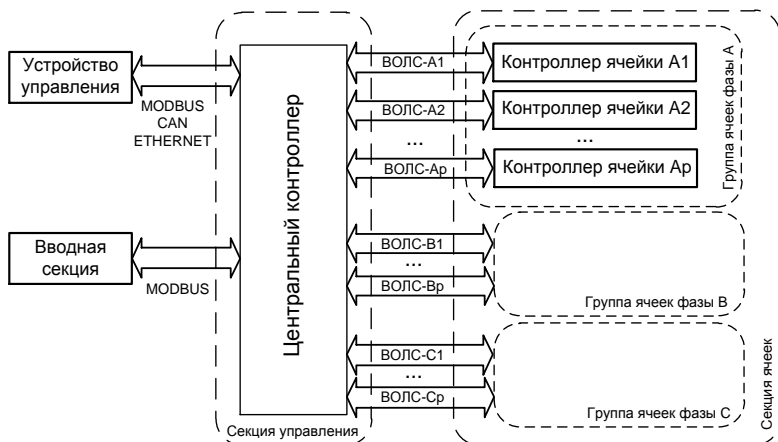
Устройство управления

MODBUS
CAN
ETHERNET

Вводная секция

MODBUS

Центральный контроллер

Секция управления

ВОЛС-А1
ВОЛС-А2
...
ВОЛС-Ар

Контроллер ячейки А1
Контроллер ячейки А2
...
Контроллер ячейки Ар

Группа ячеек фазы А

ВОЛС-В1
...
ВОЛС-Вр

Группа ячеек фазы В

ВОЛС-С1
...
ВОЛС-Ср

Группа ячеек фазы С

Секция ячеек